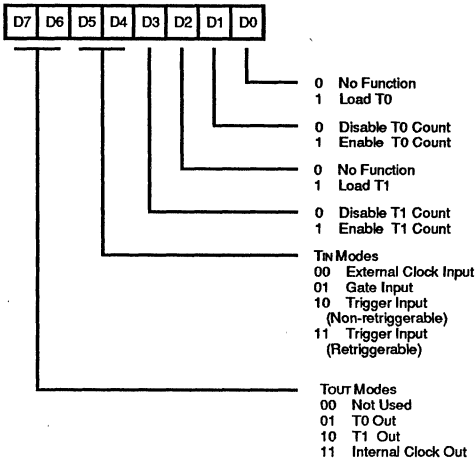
D7 D6 D5 D4 D3 D2 D1 D0

0 No Function
1 Load T0

0 Disable T0 Count
1 Enable T0 Count

0 No Function
1 Load T1

0 Disable T1 Count
1 Enable T1 Count

TIN Modes
00 External Clock Input
01 Gate Input
10 Trigger Input (Non-retriggerable)
11 Trigger Input (Retriggerable)

TOUT Modes
00 Not Used
01 T0 Out
10 T1 Out
11 Internal Clock Out